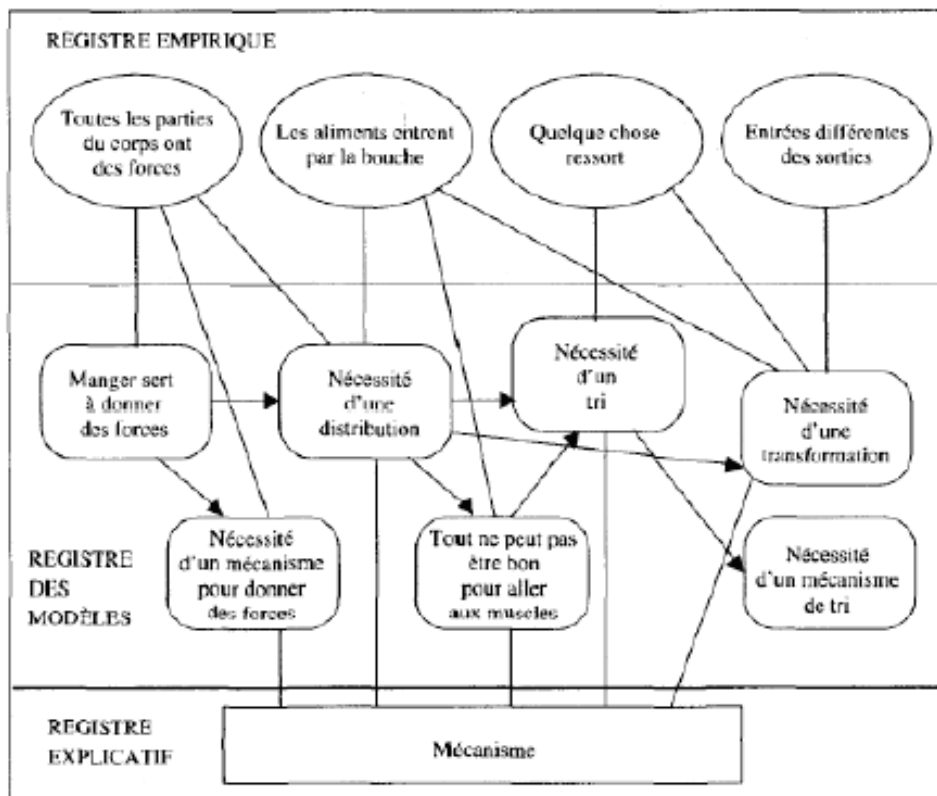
REGISTRE EMPIRIQUE

Toutes les parties du corps ont des forces

Les aliments entrent par la bouche

Quelque chose ressort

Entrées différentes des sorties

Manger sert à donner des forces

Nécessité d'une distribution

Nécessité d'un tri

Nécessité d'une transformation

Nécessité d'un mécanisme pour donner des forces

Tout ne peut pas être bon pour aller aux muscles

Nécessité d'un mécanisme de tri

REGISTRE DES MODÈLES

REGISTRE EXPLICATIF

Mécanisme